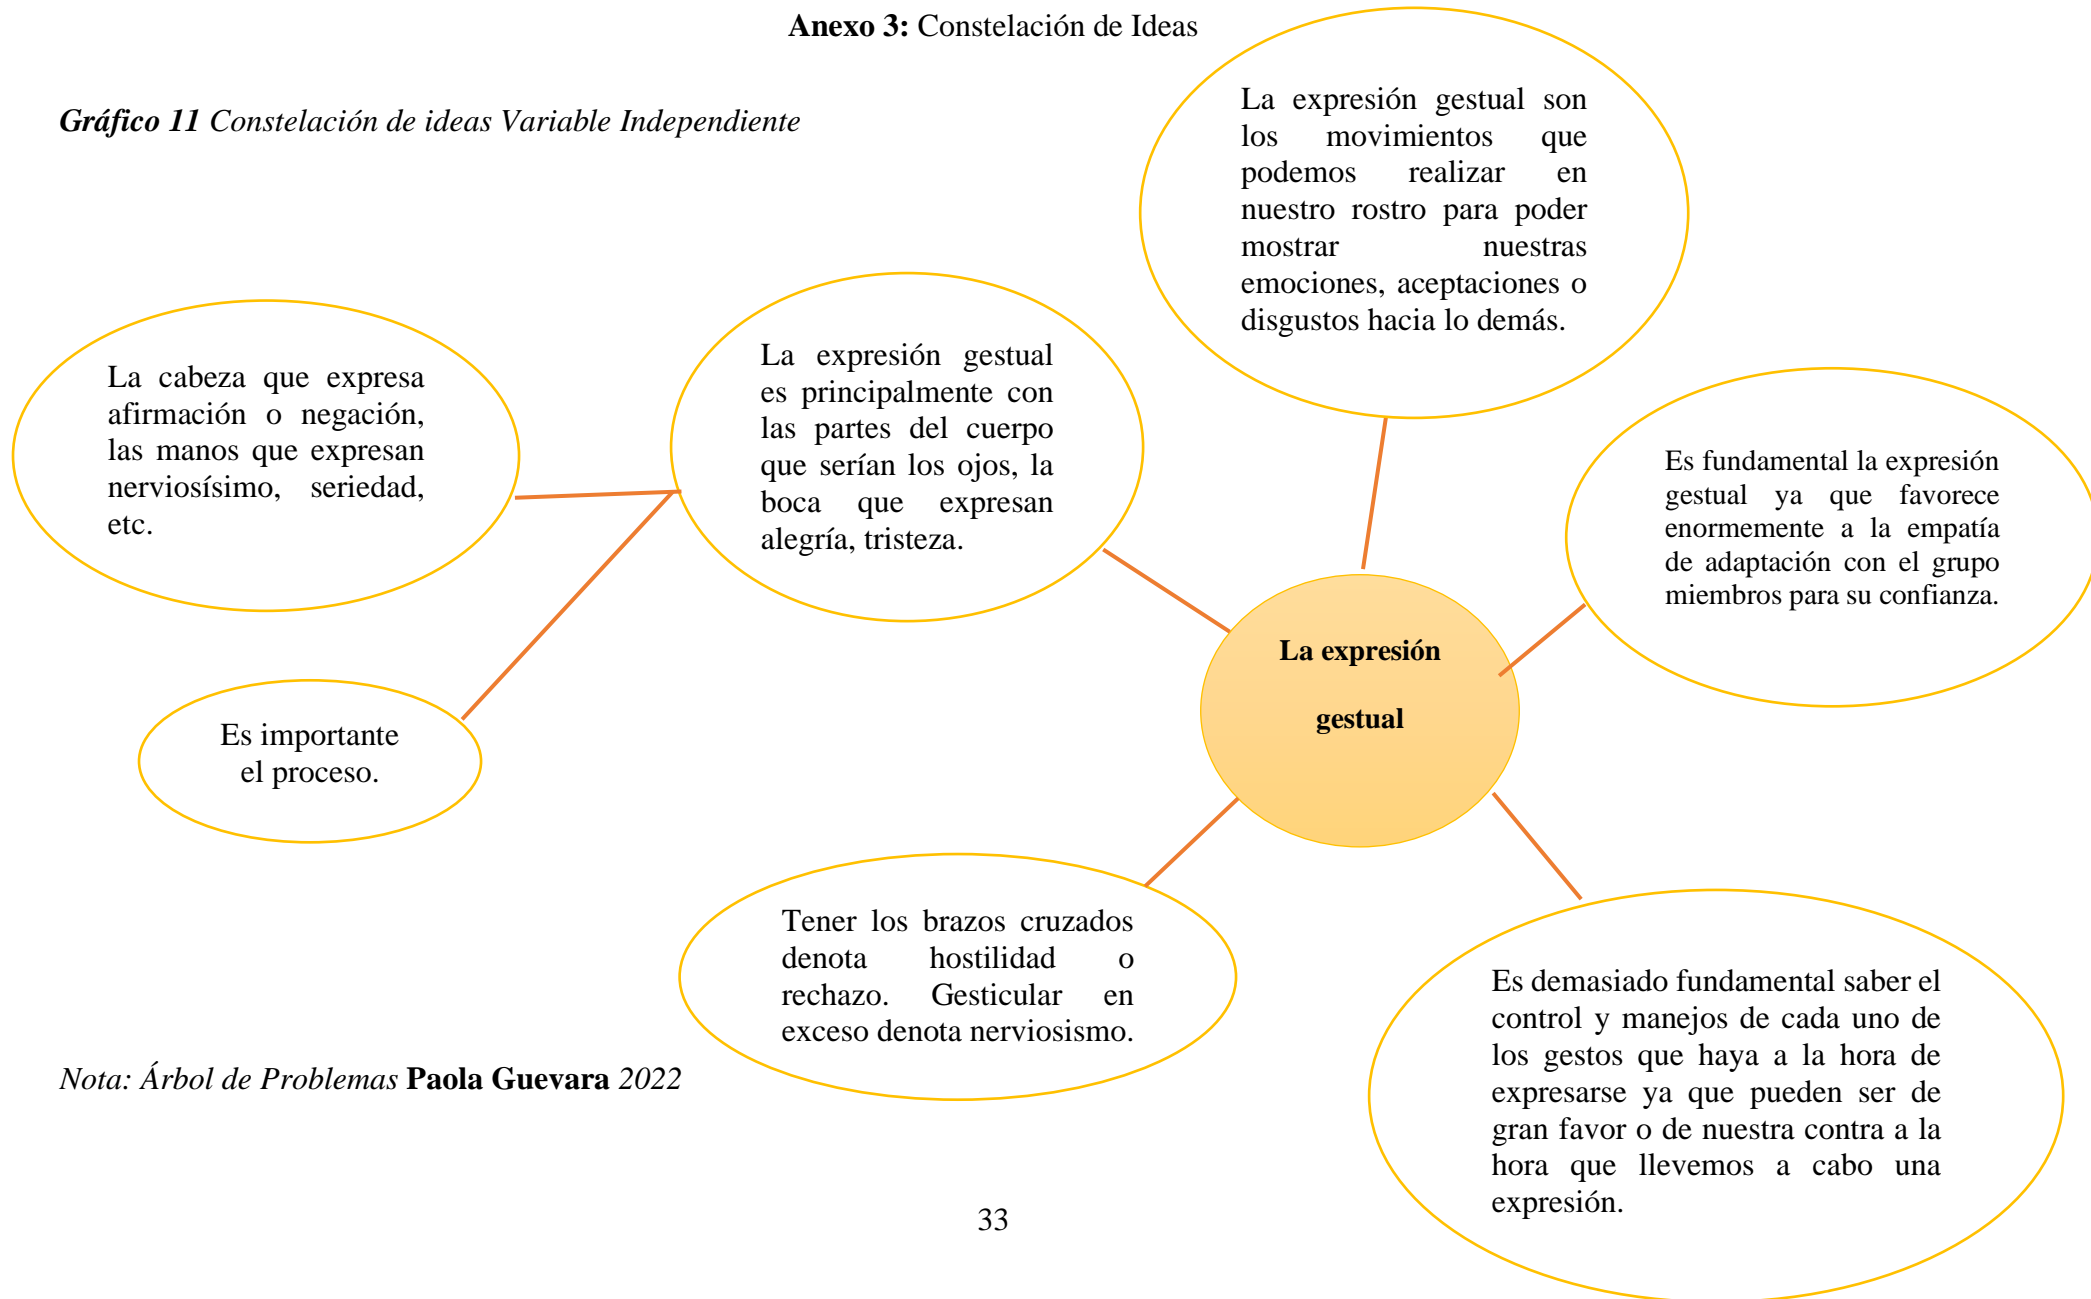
**Anexo 3:** Constelación de Ideas

***Gráfico 11*** *Constelación de ideas Variable Independiente*

La expresión gestual son los movimientos que podemos realizar en nuestro rostro para poder mostrar nuestras emociones, aceptaciones o disgustos hacia lo demás.

La cabeza que expresa afirmación o negación, las manos que expresan nerviosísimo, seriedad, etc.

La expresión gestual es principalmente con las partes del cuerpo que serían los ojos, la boca que expresan alegría, tristeza.

Es fundamental la expresión gestual ya que favorece enormemente a la empatía de adaptación con el grupo miembros para su confianza.

**La expresión gestual**

Es importante el proceso.

Tener los brazos cruzados denota hostilidad o rechazo. Gesticular en exceso denota nerviosismo.

Es demasiado fundamental saber el control y manejos de cada uno de los gestos que haya a la hora de expresarse ya que pueden ser de gran favor o de nuestra contra a la hora que llevemos a cabo una expresión.

*Nota: Árbol de Problemas* **Paola Guevara** *2022*

33